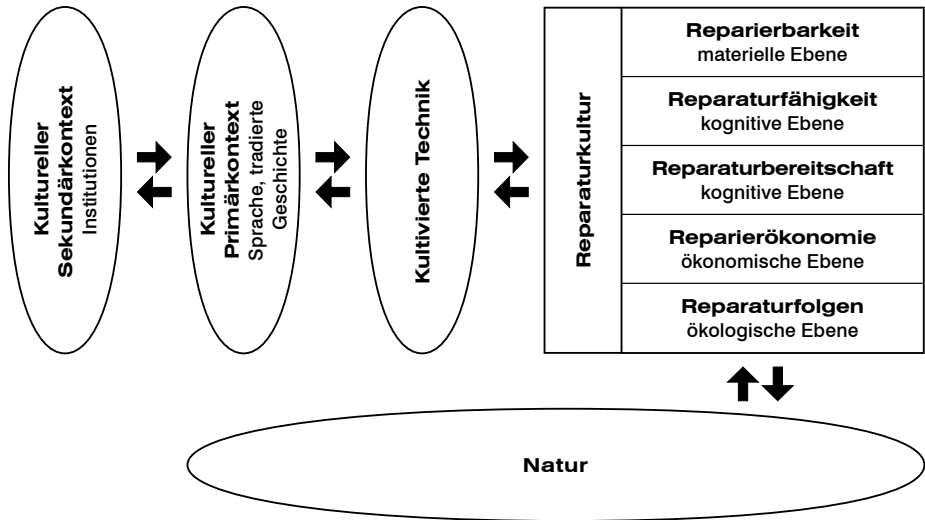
Kultureller Sekundärkontext
Institutionen

Kultureller Primärkontext
Sprache, tradierte Geschichte

Kultivierte Technik

Reparaturkultur

Reparierbarkeit
materielle Ebene

Reparaturfähigkeit
kognitive Ebene

Reparaturbereitschaft
kognitive Ebene

Reparierökonomie
ökonomische Ebene

Reparaturfolgen
ökologische Ebene

Natur